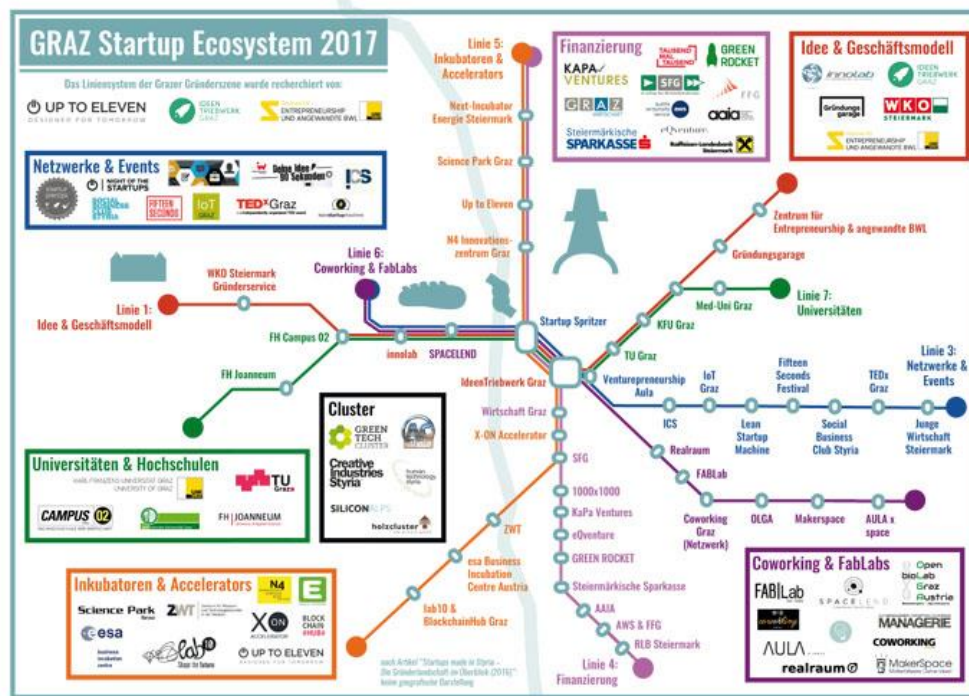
GRAZ Startup Ecosystem 2017

Das Liniensystem der Grazer Gründerszene wurde recherchiert von:

UP TO ELEVEN
IDEEN TRIEBWERK GRAZ
ENTREPRENEURSHIP UND ANGEWANDTE BWL

Netzwerke & Events
NIGHT OF THE STARTUPS
Deine Idee 90 Sekunden
ICS
SOCIAL BUSINESS CLUB STYRIA
FIFTEEN SECONDS
IoT GRAZ
TEDxGraz

Linie 5: Inkubatoren & Accelerators
Next-Incubator Energie Steiermark
Science Park Graz
Up to Eleven
N4 Innovationszentrum Graz

Finanzierung
TAUSEND MAL TAUSEND
GREEN ROCKET
KAPA VENTURES
SFG
FFG
GRAZ
aaia
eQventure
Steiermärkische SPARKASSE
Raiffeisen-Landesbank Steiermark

Idee & Geschäftsmodell
innolab
IDEEN TRIEBWERK GRAZ
Gründungsgarage
WKO STEIERMARK
ENTREPRENEURSHIP UND ANGEWANDTE BWL

Zentrum für Entrepreneurship & angewandte BWL
Gründungsgarage
Med-Uni Graz
Linie 7: Universitäten
KFU Graz
TU Graz

Linie 6: Coworking & FabLabs
WKO Steiermark Gründerservice
Linie 1: Idee & Geschäftsmodell
FH Campus 02
innolab
SPACELEND
FH Joanneum
Startup Spritzer

IdeenTriebwerk Graz
Venturepreneurship Aula
IoT Graz
Fifteen Seconds Festival
TEDx Graz
Linie 3: Netzwerke & Events
ICS
Lean Startup Machine
Social Business Club Styria
Junge Wirtschaft Steiermark

Cluster
GREEN TECH CLUSTER
Creative Industries Styria
human technology styria
SILICON ALPS
holzcluster

Wirtschaft Graz
X-ON Accelerator
SFG
Realraum
FABLab
Coworking Graz (Netzwerk)
OLGA
Makerspace
AULA x space

Universitäten & Hochschulen
KARL-FRANZENS-UNIVERSITÄT GRAZ UNIVERSITY OF GRAZ
TU Graz
CAMPUS 02
FH JOANNEUM

1000x1000
KaPa Ventures
eQventure
GREEN ROCKET
Steiermärkische Sparkasse
AAIA
AWS & FFG
RLB Steiermark
Linie 4: Finanzierung

ZWT
esa Business Incubation Centre Austria
fab10 & BlockchainHub Graz

Inkubatoren & Accelerators
N4
Science Park Graz
ZWT
X ON ACCELERATOR
BLOCKCHAIN HUB
esa business incubation centre
lab10 Shape the future
UP TO ELEVEN

nach Artikel "Startups made in Styria – Die Gründerlandschaft im Überblick (2016)" keine geografische Darstellung

Coworking & FabLabs
FAB|Lab
SPACELEND
Open bioLab Graz Austria
MANAGERIE
AULA
COWORKING
realraum
MakerSpace